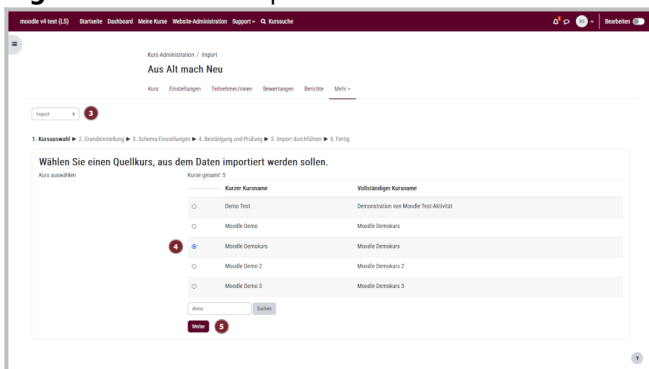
moodle v4 test (LS) Startseite Dashboard Meine Kurse Website-Administration Support Kurssuche

Bearbeiten

Kurs-Administration / Import

Aus Alt mach Neu

Kurs Einstellungen Teilnehmer/innen Bewertungen Berichte Mehr

Import 3

1. Kursauswahl ► 2. Grundeinstellung ► 3. Schema-Einstellungen ► 4. Bestätigung und Prüfung ► 5. Import durchführen ► 6. Fertig

Wählen Sie einen Quellkurs, aus dem Daten importiert werden sollen.

Kurs auswählen

Kurse gesamt: 5

| | Kurzer Kursname | Vollständiger Kursname |
|---|---|---|
| ○ | Demo Test | Demonstration von Moodle Test-Aktivität |
| ○ | Moodle Demo | Moodle Demokurs |
| 4 ⦿ | Moodle Demokurs | Moodle Demokurs |
| ○ | Moodle Demo 2 | Moodle Demokurs 2 |
| ○ | Moodle Demo 3 | Moodle Demokurs 3 |

demo Suchen

Weiter 5

?